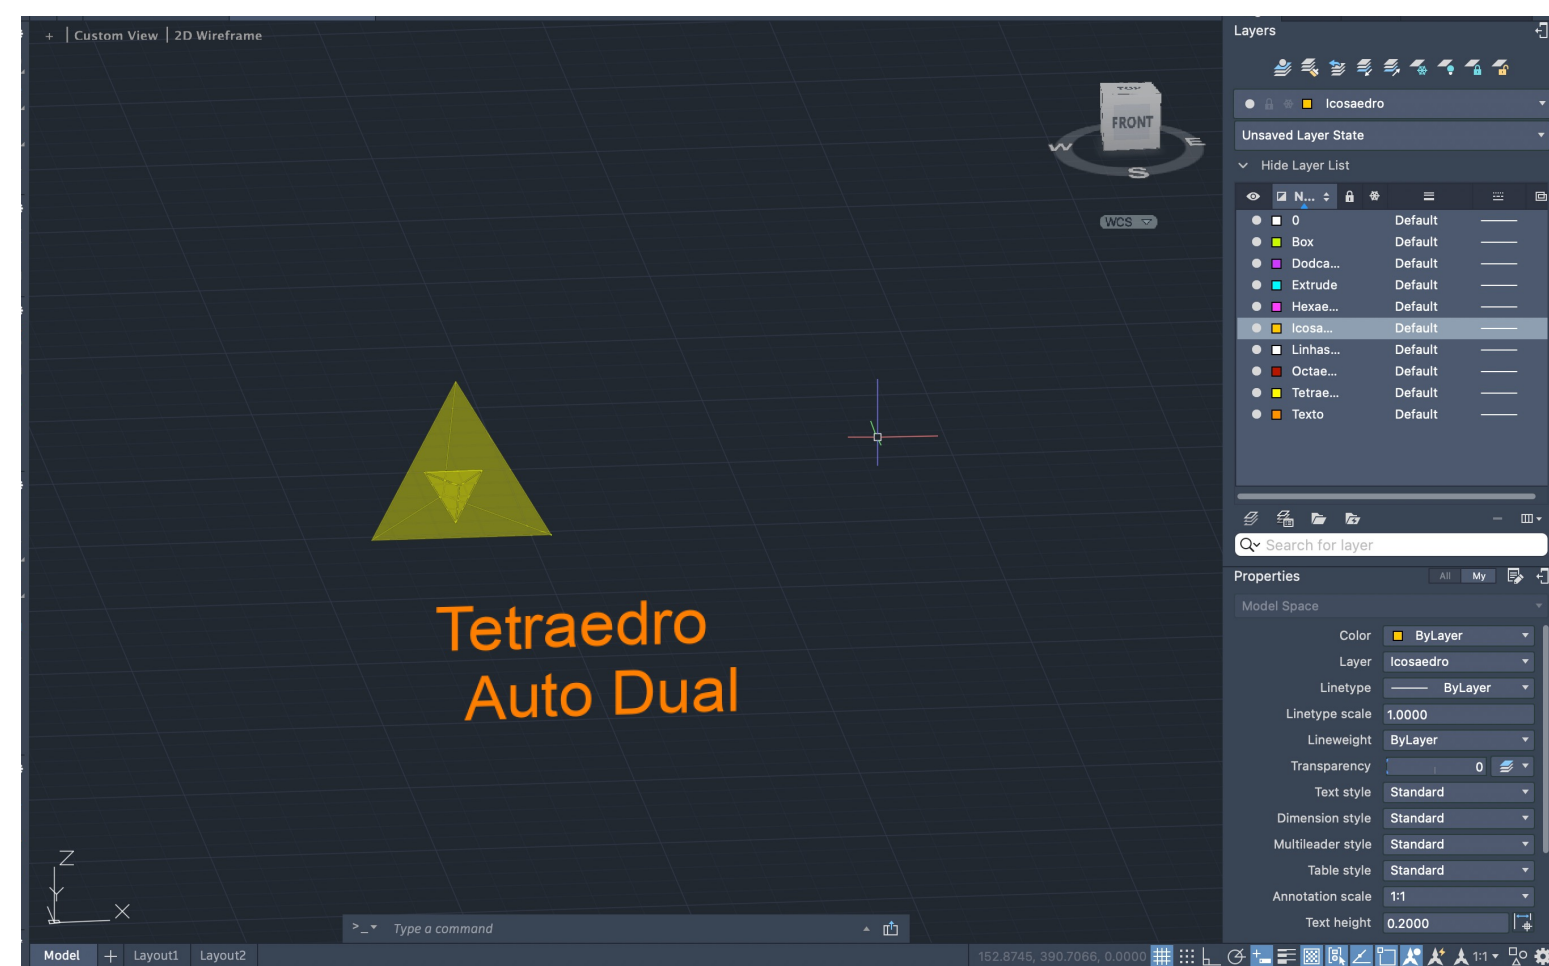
+ | Custom View | 2D Wireframe

TOP
FRONT
W
S
E
WCS

Tetraedro
Auto Dual

Z
Y
X

>_ Type a command

Model + Layout1 Layout2

152.8745, 390.7066, 0.0000

1:1

Layers

Icosaedro

Unsaved Layer State

Hide Layer List

| N... | | |
|---|---|---|
| 0 | Default | |
| Box | Default | |
| Dodca... | Default | |
| Extrude | Default | |
| Hexae... | Default | |
| Icosa... | Default | |
| Linhas... | Default | |
| Octae... | Default | |
| Tetrae... | Default | |
| Texto | Default | |

Search for layer

Properties All My

Model Space

| | |
|---|---|
| Color | ByLayer |
| Layer | Icosaedro |
| Linetype | ByLayer |
| Linetype scale | 1.0000 |
| Lineweight | ByLayer |
| Transparency | 0 |
| Text style | Standard |
| Dimension style | Standard |
| Multileader style | Standard |
| Table style | Standard |
| Annotation scale | 1:1 |
| Text height | 0.2000 |